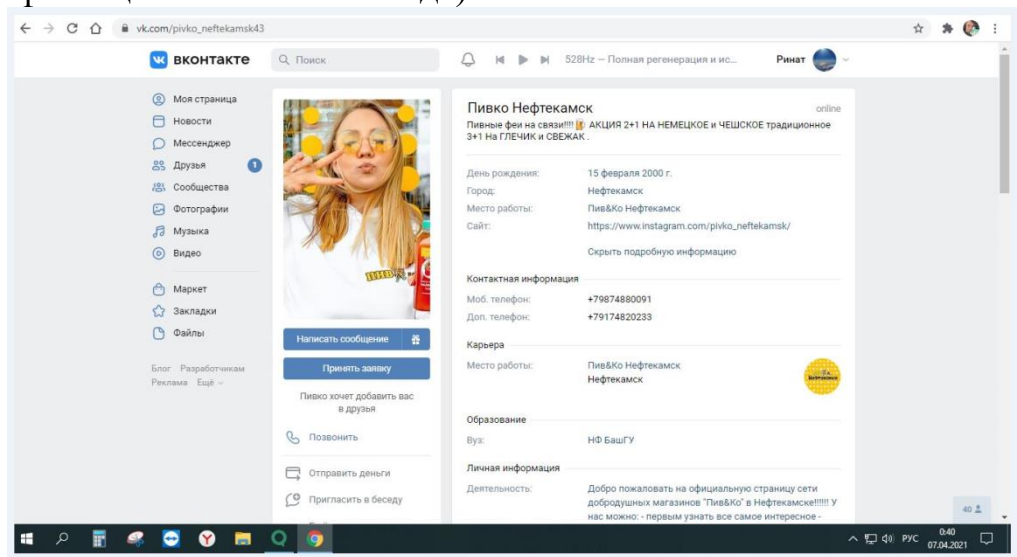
vk.com/pivko_neftekamsk43

ВКОНТАКТЕ Поиск

528Hz – Полная регенерация и ис...

Ринат

Моя страница
Новости
Мессенджер
Друзья 1
Сообщества
Фотографии
Музыка
Видео

Маркет
Закладки
Файлы

Блог Разработчикам
Реклама Ещё

Написать сообщение

Принять заявку

Пивко хочет добавить вас в друзья

Позвонить

Отправить деньги

Пригласить в беседу

Пивко Нефтекамск

online

Пивные феи на связи!!!! АКЦИЯ 2+1 НА НЕМЕЦКОЕ и ЧЕШСКОЕ традиционное 3+1 На ГЛЕЧИК и СВЕЖАК .

День рождения: 15 февраля 2000 г.
Город: Нефтекамск
Место работы: Пив&Ко Нефтекамск
Сайт: https://www.instagram.com/pivko_neftekamsk/

Скрыть подробную информацию

Контактная информация

Моб. телефон: +79874880091
Доп. телефон: +79174820233

Карьера

Место работы: Пив&Ко Нефтекамск
Нефтекамск

Образование

Вуз: НФ БашГУ

Личная информация

Деятельность: Добро пожаловать на официальную страницу сети добродушных магазинов "Пив&Ко" в Нефтекамске!!!!! У нас можно: - первым узнать все самое интересное -

40

РУС 0:40
07.04.2021